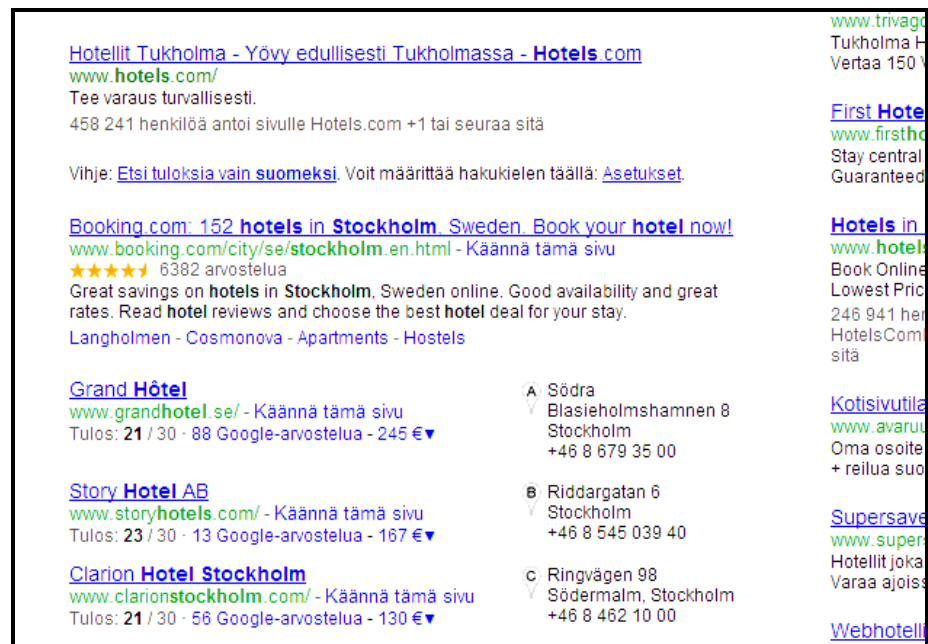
Hotellit Tukholma - Yövy edullisesti Tukholmassa - Hotels.com
www.hotels.com/
Tee varaus turvallisesti.
458 241 henkilöä antoi sivulle Hotels.com +1 tai seuraa sitä

Vihje: Etsi tuloksia vain suomeksi. Voit määrittää hakukielen täällä: Asetukset.

Booking.com: 152 hotels in Stockholm, Sweden. Book your hotel now!
www.booking.com/city/se/stockholm.en.html - Käännä tämä sivu
★★★★½ 6382 arvostelua
Great savings on hotels in Stockholm, Sweden online. Good availability and great rates. Read hotel reviews and choose the best hotel deal for your stay.
Langholmen - Cosmonova - Apartments - Hostels

Grand Hôtel
www.grandhotel.se/ - Käännä tämä sivu
Tulos: 21 / 30 · 88 Google-arvostelua - 245 €▾

A Södra Blasieholmshamnen 8 Stockholm +46 8 679 35 00

Story Hotel AB
www.storyhotels.com/ - Käännä tämä sivu
Tulos: 23 / 30 · 13 Google-arvostelua - 167 €▾

B Riddargatan 6 Stockholm +46 8 545 039 40

Clarion Hotel Stockholm
www.clarionstockholm.com/ - Käännä tämä sivu
Tulos: 21 / 30 · 56 Google-arvostelua - 130 €▾

C Ringvägen 98 Södermalm, Stockholm +46 8 462 10 00

www.trivag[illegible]
Tukholma H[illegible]
Vertaa 150 V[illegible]

First Hote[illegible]
www.first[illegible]
Stay central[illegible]
Guaranteed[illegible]

Hotels in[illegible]
www.hotels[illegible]
Book Online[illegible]
Lowest Pric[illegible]
246 941 hen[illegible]
HotelsCom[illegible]
sitä

Kotisivutila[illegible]
www.avaru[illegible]
Oma osoite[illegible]
+ reilua suo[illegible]

Supersave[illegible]
www.supers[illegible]
Hotellit joka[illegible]
Varaa ajois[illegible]

Webhotelli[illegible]